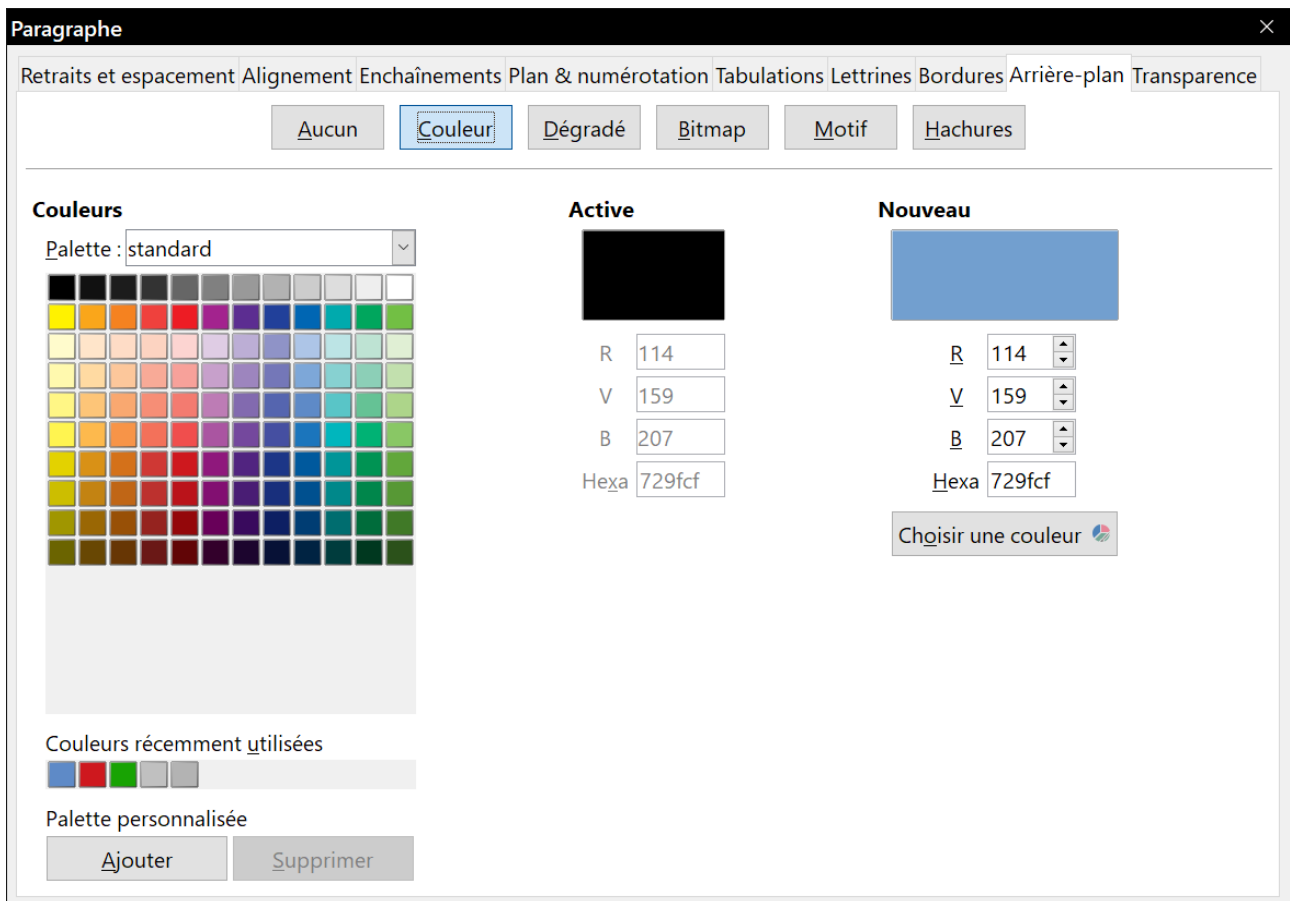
Paragraphe

Retraits et espacement Alignement Enchaînements Plan & numérotation Tabulations Lettrines Bordures Arrière-plan Transparence

Aucun Couleur Dégradé Bitmap Motif Hachures

Couleurs

Palette : standard

Couleurs récemment utilisées

Palette personnalisée

Ajouter Supprimer

Active

R 114
V 159
B 207
Hexa 729fcf

Nouveau

R 114
V 159
B 207
Hexa 729fcf

Choisir une couleur